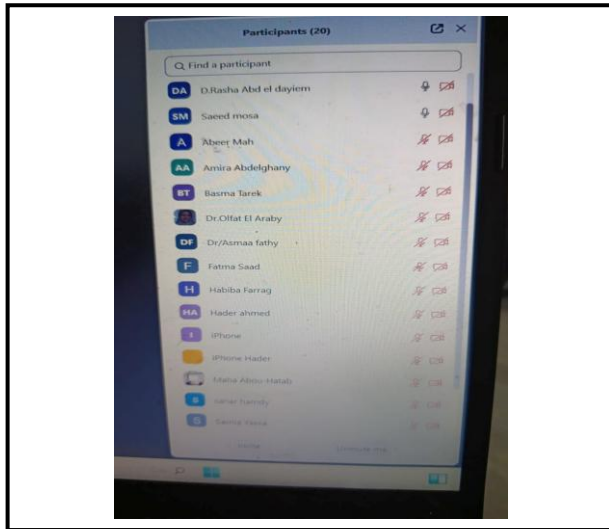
Participants (20)

Find a participant

DA D.Rasha Abd el dayiem

SM Saeed mosa

A Abeer Mah

AA Amira Abdelghany

BT Basma Tarek

Dr.Olfat El Araby

DF Dr/Asmaa fathy

F Fatma Saad

H Habiba Farrag

HA Hader ahmed

I iPhone

iPhone Hader

Maha Abou-Hatab

S Samar hamdy

Samia Yassa

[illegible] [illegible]